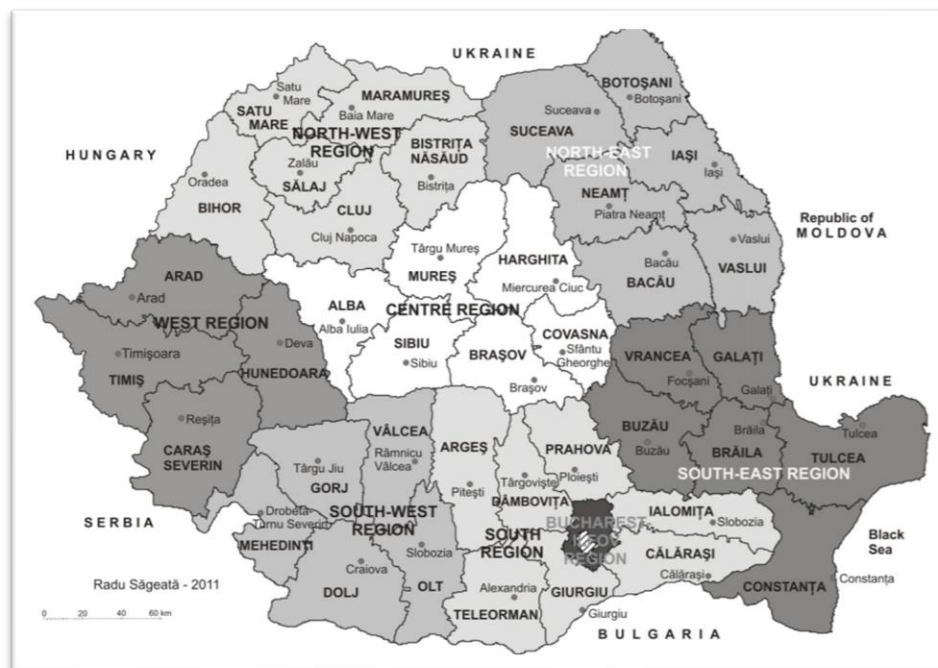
UKRAINE

HUNGARY

Satu Mare
SATU MARE
MARAMUREŞ
Baia Mare
NORTH-WEST REGION
BISTRIŢA NĂSĂUD
Bistriţa
Zalău
SĂLAJ
Oradea
BIHOR
CLUJ
Cluj Napoca

BOTOŞANI
Botoşani
Suceava
SUCEAVA
NORTH-EAST REGION
IAŞI
Iaşi
NEAMŢ
Piatra Neamţ
Vaslui
VASLUI
Bacău
BACĂU

Republic of MOLDOVA

Târgu Mureş
MUREŞ
HARGHITA
Miercurea Ciuc
ALBA
CENTRE REGION
Alba Iulia
SIBIU
Sibiu
BRAŞOV
Braşov
COVASNA
Sfântu Gheorghe

ARAD
Arad
WEST REGION
Deva
Timişoara
TIMIŞ
HUNEDOARA
Reşiţa
CARAŞ SEVERIN

VRANCEA
Focşani
GALAŢI
Galaţi
UKRAINE
BUZĂU
Buzău
BRĂILA
Brăila
Tulcea
TULCEA
SOUTH-EAST REGION

VÂLCEA
Râmnicu Vâlcea
Târgu Jiu
GORJ
ARGEŞ
Piteşti
PRAHOVA
Ploieşti
Târgovişte
DÂMBOVIŢA
Drobeta Turnu Severin
SOUTH-WEST REGION
MEHEDINŢI
Slobozia
Craiova
DOLJ
OLT
SOUTH REGION
BUCHAREST-ILFOV REGION
IALOMIŢA
Slobozia
CĂLĂRAŞI
Călăraşi
Alexandria
TELEORMAN
GIURGIU
Giurgiu
CONSTANŢA
Constanţa

SERBIA

Black Sea

Radu Săgeată - 2011
0 20 40 60 km

BULGARIA